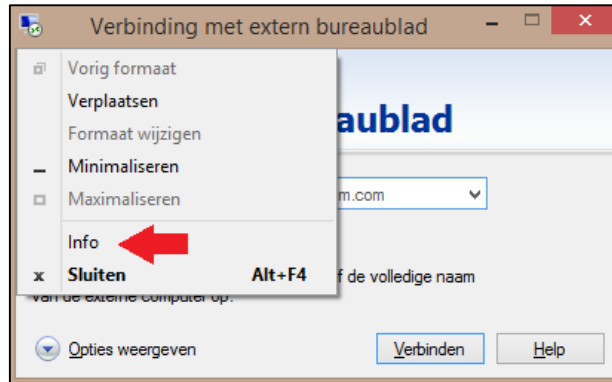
Verbinding met extern bureaublad

Vorig formaat
Verplaatsen
Formaat wijzigen
Minimaliseren
Maximaliseren
Info
x Sluiten Alt+F4

aublad

m.com

f de volledige naam

van de externe computer op.

Opties weergeven

Verbinden

Help